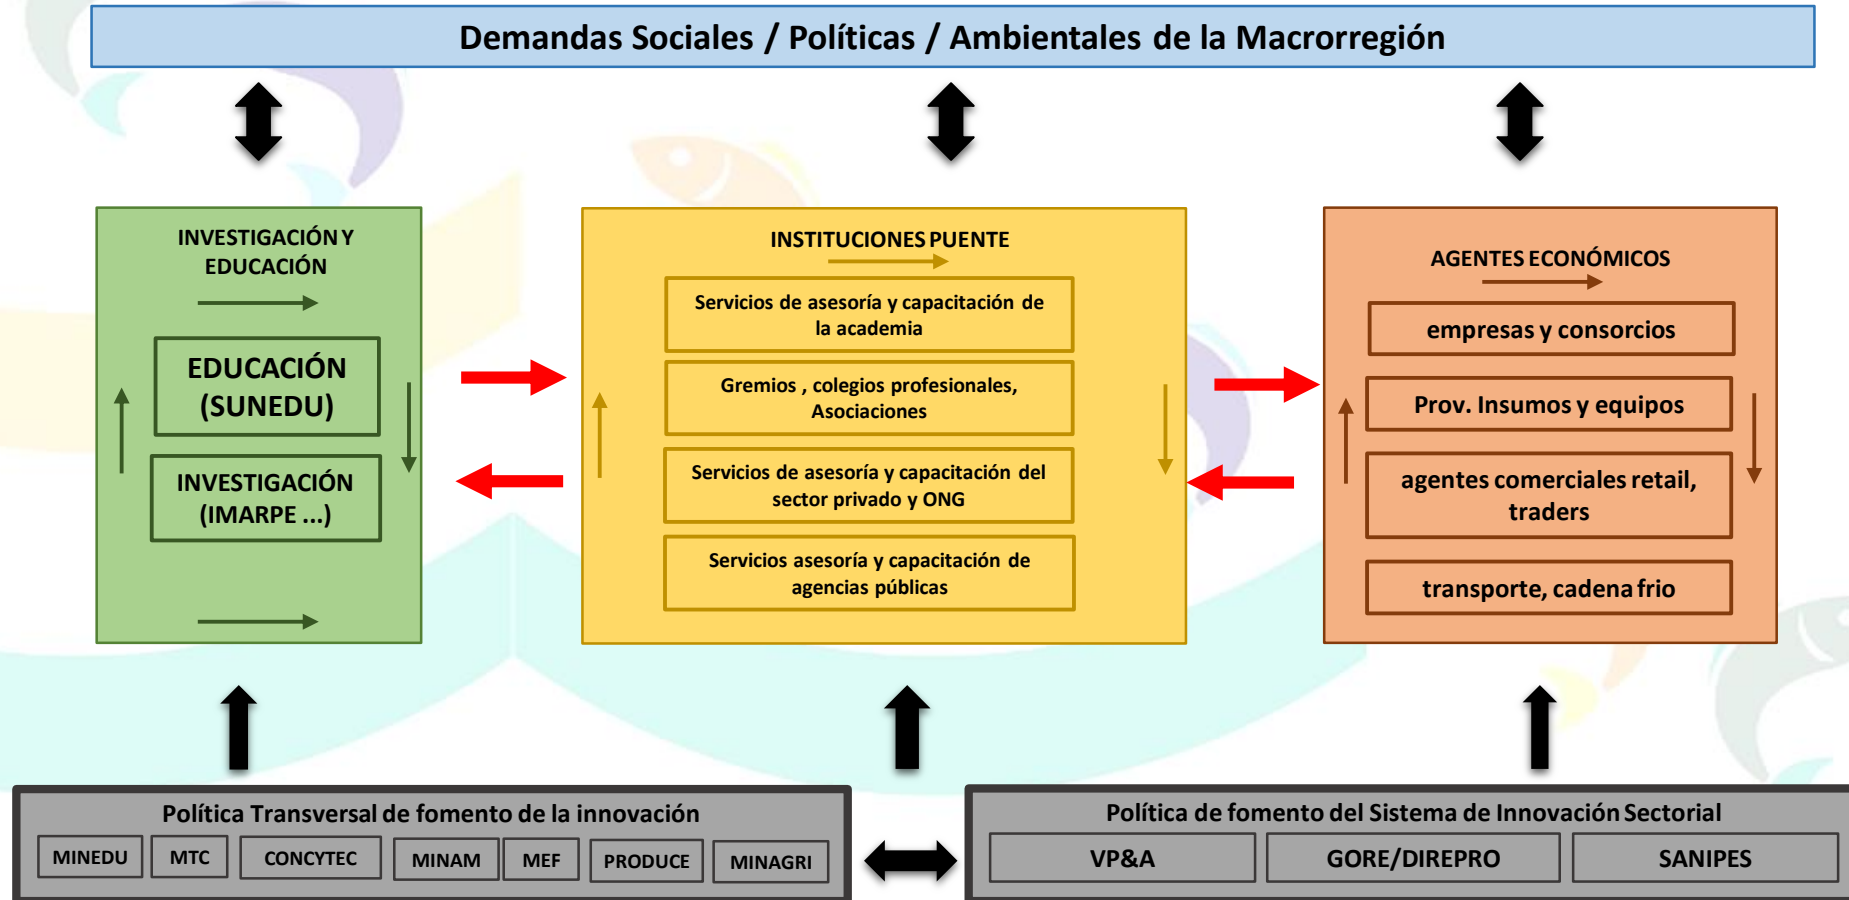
Demandas Sociales / Políticas / Ambientales de la Macrorregión

INVESTIGACIÓN Y EDUCACIÓN

EDUCACIÓN (SUNEDU)

INVESTIGACIÓN (IMARPE ...)

INSTITUCIONES PUENTE

Servicios de asesoría y capacitación de la academia

Gremios , colegios profesionales, Asociaciones

Servicios de asesoría y capacitación del sector privado y ONG

Servicios asesoría y capacitación de agencias públicas

AGENTES ECONÓMICOS

empresas y consorcios

Prov. Insumos y equipos

agentes comerciales retail, traders

transporte, cadena frio

Política Transversal de fomento de la innovación

MINEDU | MTC | CONCYTEC | MINAM | MEF | PRODUCE | MINAGRI

Política de fomento del Sistema de Innovación Sectorial

VP&A | GORE/DIREPRO | SANIPES